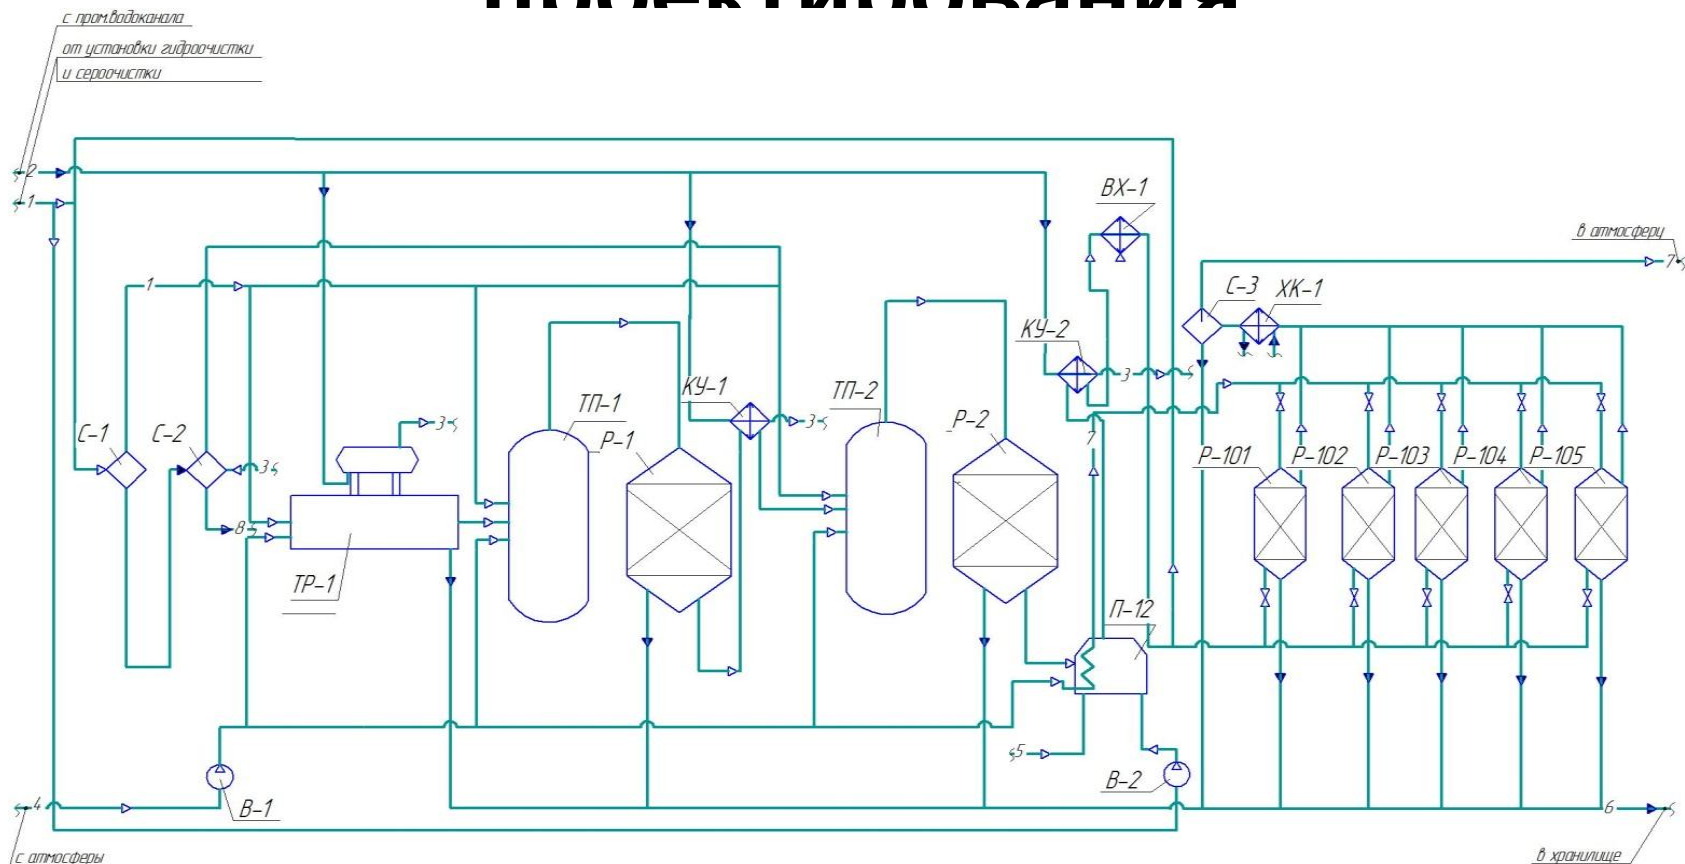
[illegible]

с пром.водоканала
от установки гидроочистки
и сероочистки

2
1
1
3
8
3
3
3
7
5
4
7
6

С-1
С-2
ТР-1
ТП-1
Р-1
КУ-1
ТП-2
Р-2
КУ-2
ВХ-1
С-3
ХК-1
П-12
Р-101
Р-102
Р-103
Р-104
Р-105
В-1
В-2

в атмосферу
с атмосферы
в хранилище